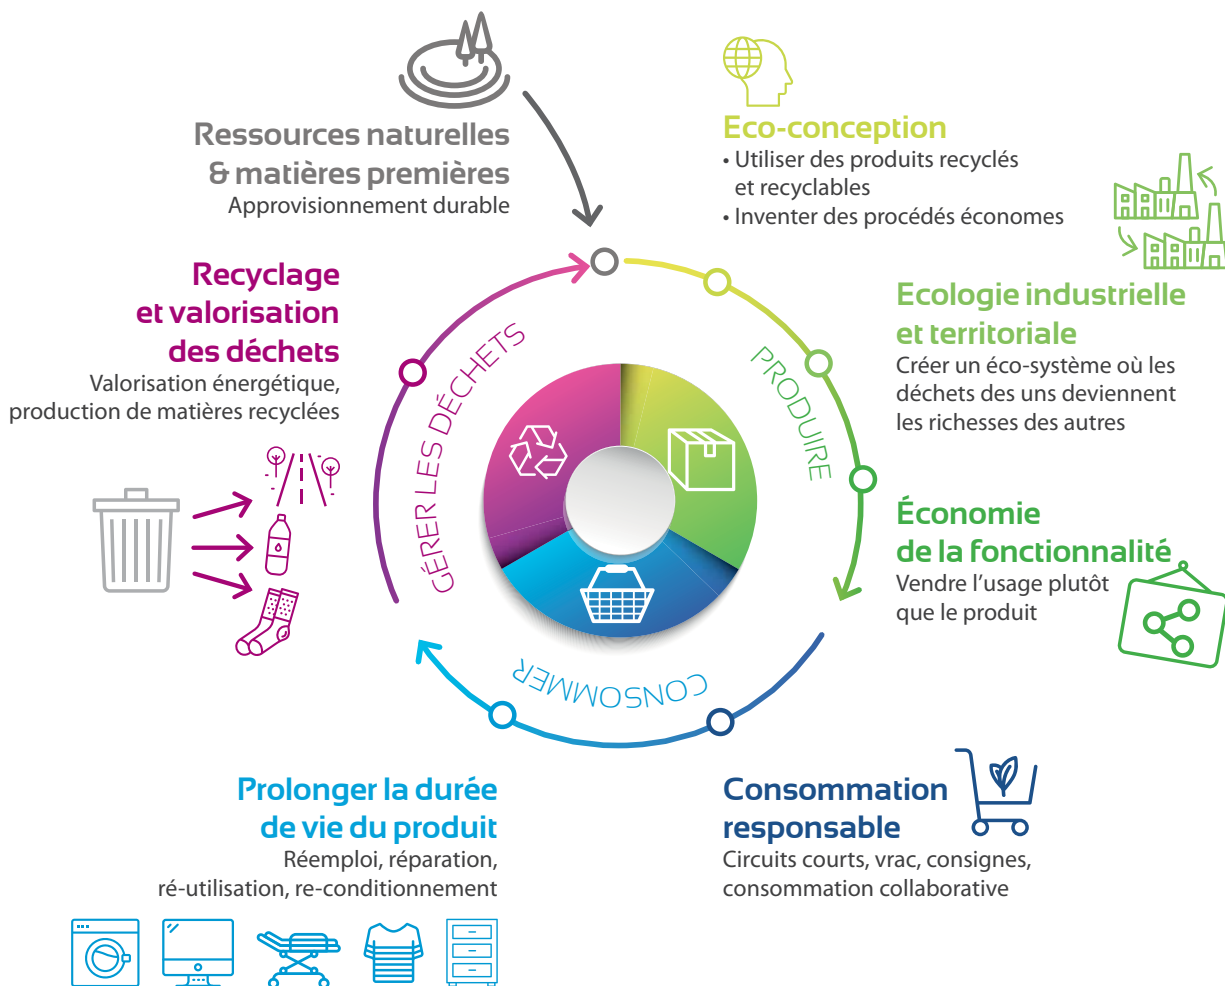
Ressources naturelles & matières premières
Approvisionnement durable

Eco-conception
• Utiliser des produits recyclés et recyclables
• Inventer des procédés économes

Recyclage et valorisation des déchets
Valorisation énergétique, production de matières recyclées

Ecologie industrielle et territoriale
Créer un éco-système où les déchets des uns deviennent les richesses des autres

PRODUIRE

GÉRER LES DÉCHETS

Économie de la fonctionnalité
Vendre l'usage plutôt que le produit

CONSOMMER

Prolonger la durée de vie du produit
Réemploi, réparation, ré-utilisation, re-conditionnement

Consommation responsable
Circuits courts, vrac, consignes, consommation collaborative